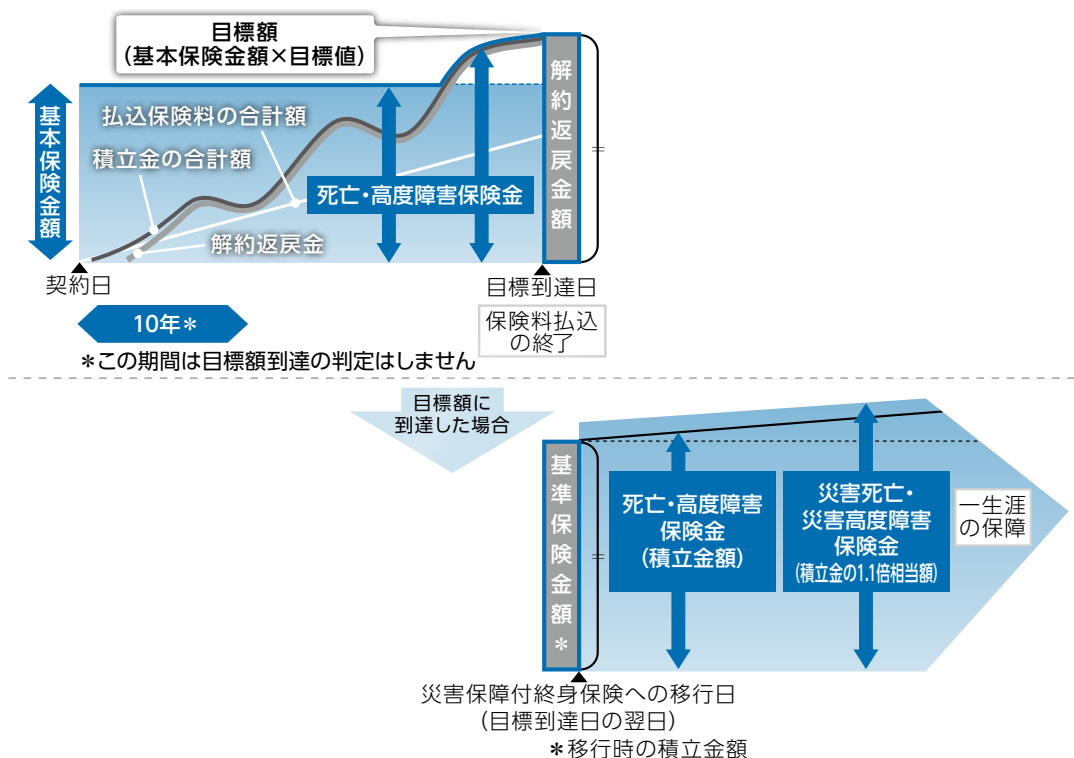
目標額
（基本保険金額×目標値）

基本保険金額

払込保険料の合計額

積立金の合計額

死亡・高度障害保険金

解約返戻金

解約返戻金額

＝

契約日

目標到達日

10年＊

保険料払込の終了

＊この期間は目標額到達の判定はしません

目標額に到達した場合

基準保険金額＊

＝

死亡・高度障害保険金（積立金額）

災害死亡・災害高度障害保険金（積立金の1.1倍相当額）

一生涯の保障

災害保障付終身保険への移行日
（目標到達日の翌日）

＊移行時の積立金額